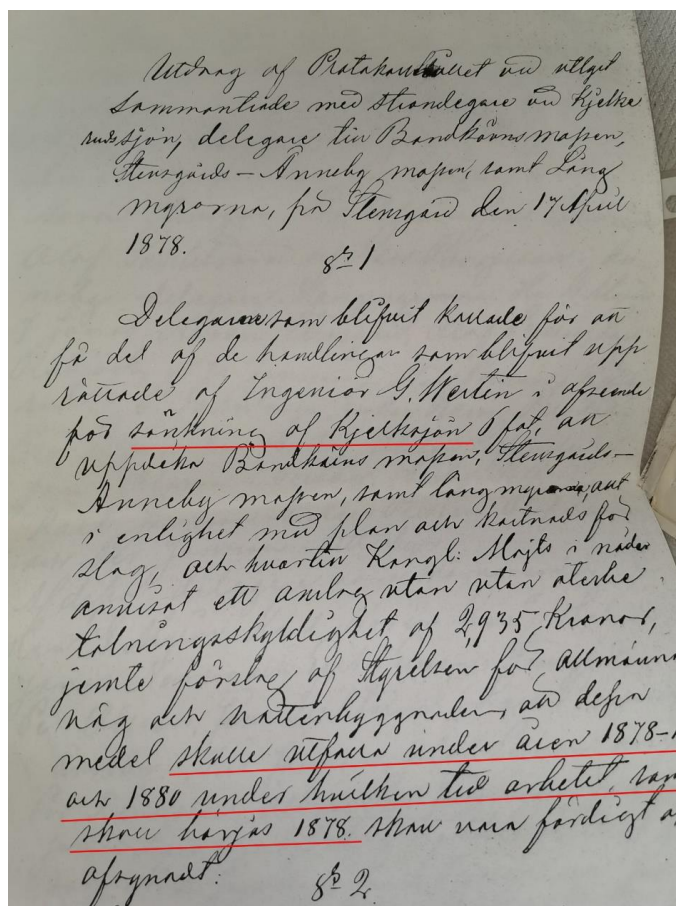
Utdrag af Protokollet vid utlyst Sammanträde med Strandegare vid Kjelkesjön, delegare tin Brandkärrs mossen, Stensgårds-Anneby mossen, samt Lång mossarna, på Stensgård den 17 April 1878.

§ 1

Delegarne som blifvit kallade för att få del af de handlingar som blifvit uppsättade af Ingeniör G. Wertin i afseende på sänkning af Kjelksjön 6 fot, att uppdika Brandkärrs mossen, Stensgårds-Anneby mossen, samt Långmossarne, uti enlighet med plan och kostnads förslag, och hvartill Kongl: Majts i nåder anvisat ett anslag utan utan återbetalningsskyldighet af 2,935 Kronor, jemte förslag af Styrelsen för allmänna väg och vattenbyggnaders att dessa medel skulle utfaras under åren 1878-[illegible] och 1880 under hvilken tid arbetet som skulle börjas 1878. skall vara färdigt a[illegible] afsynadt.

§ 2